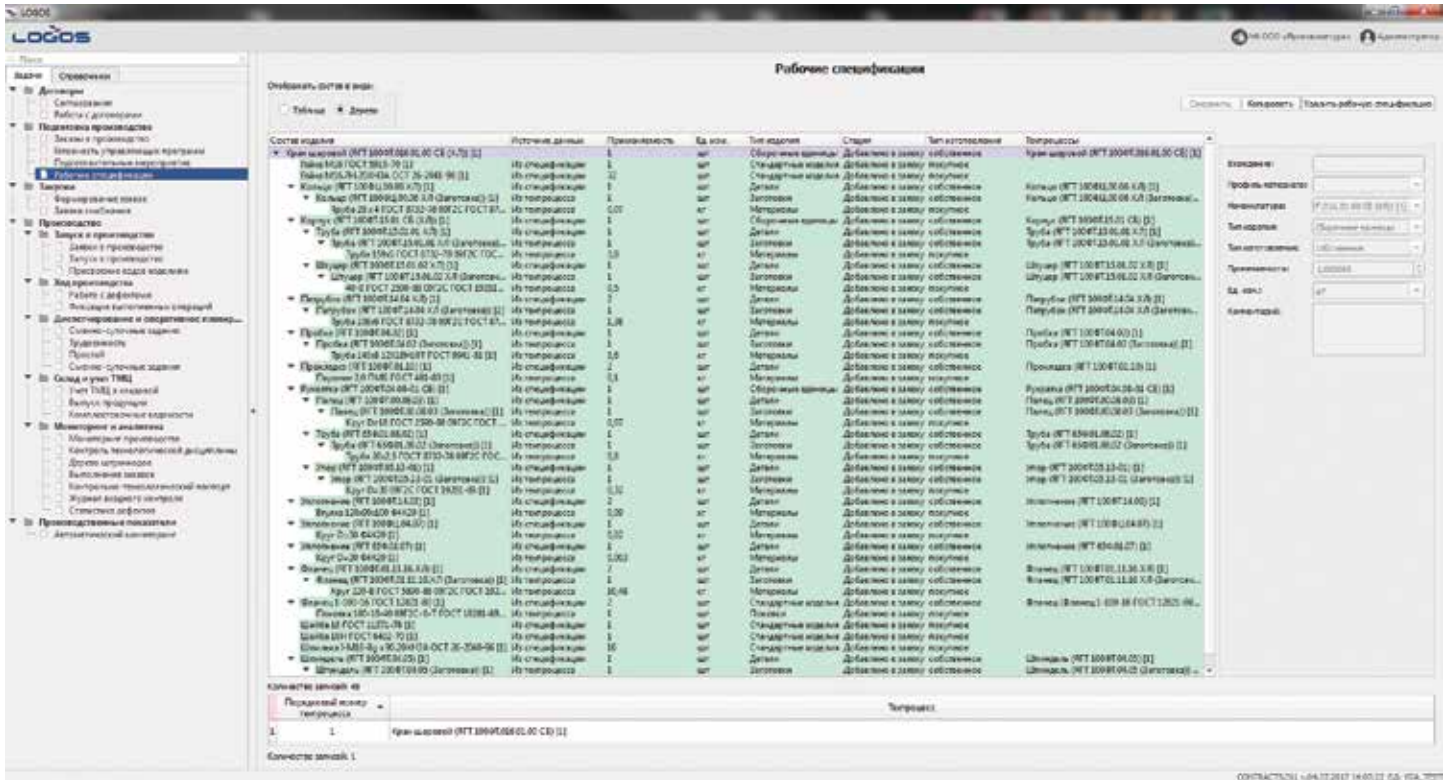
LOGOS

LOGOS

Задачи | Справочники

Договоры
Согласование
Работа с договорами
Подготовка производства
Заказы в производство
Загрузить управляющие программы
Подготовительные мероприятия
Рабочие спецификации
Закупки
Формирование заказа
Заявки снабжения
Производство
Запуск в производство
Заявки в производство
Запуск в производство
Присвоение кодов изделиям
Ход производства
Работа с дефектами
Фиксация выполненных операций
Диспетчирование и оперативное планир...
Сменно-суточные задания
Трудоемкость
Простой
Сменно-суточные задания
Склад и учет ТМЦ
Учет ТМЦ в кладовой
Выпуск продукции
Комплектовочные ведомости
Мониторинг и аналитика
Мониторинг производства
Контроль технологической дисциплины
Дерево штрихкодов
Выполнение заказов
Контрольно-технологический журнал
Журнал входного контроля
Статистика дефектов
Производственные показатели
Автоматический мониторинг

Рабочие спецификации

Отображать состав в виде:
Таблица ● Дерево

Сохранить | Копировать | Показать рабочую спецификацию

| Состав изделия | Источник данных | Применяемость | Ед. изм. | Тип изделия | Стадия | Тип изготовления | Техпроцессы |
|---|---|---|---|---|---|---|---|
| Кран шаровой (ЯГТ 1000Л.008.01.00 СБ) [1] | Из спецификации | 1 | шт | Сборочные единицы | Добавлено к заказу | собственное | Кран шаровой (ЯГТ 1000Л.008.01.00 СБ) [1] |
| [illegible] | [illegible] | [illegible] | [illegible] | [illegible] | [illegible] | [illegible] | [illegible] |

Количество записей: 48

| Порядковый номер техпроцесса | Техпроцесс |
|---|---|
| 1 | Кран шаровой (ЯГТ 1000Л.008.01.00 СБ) [1] |

Количество записей: 1

Обозначение:
Профиль материала:
Номенклатура:
Тип изделия:
Тип изготовления:
Применяемость:
Ед. изм.:
Комментарий: